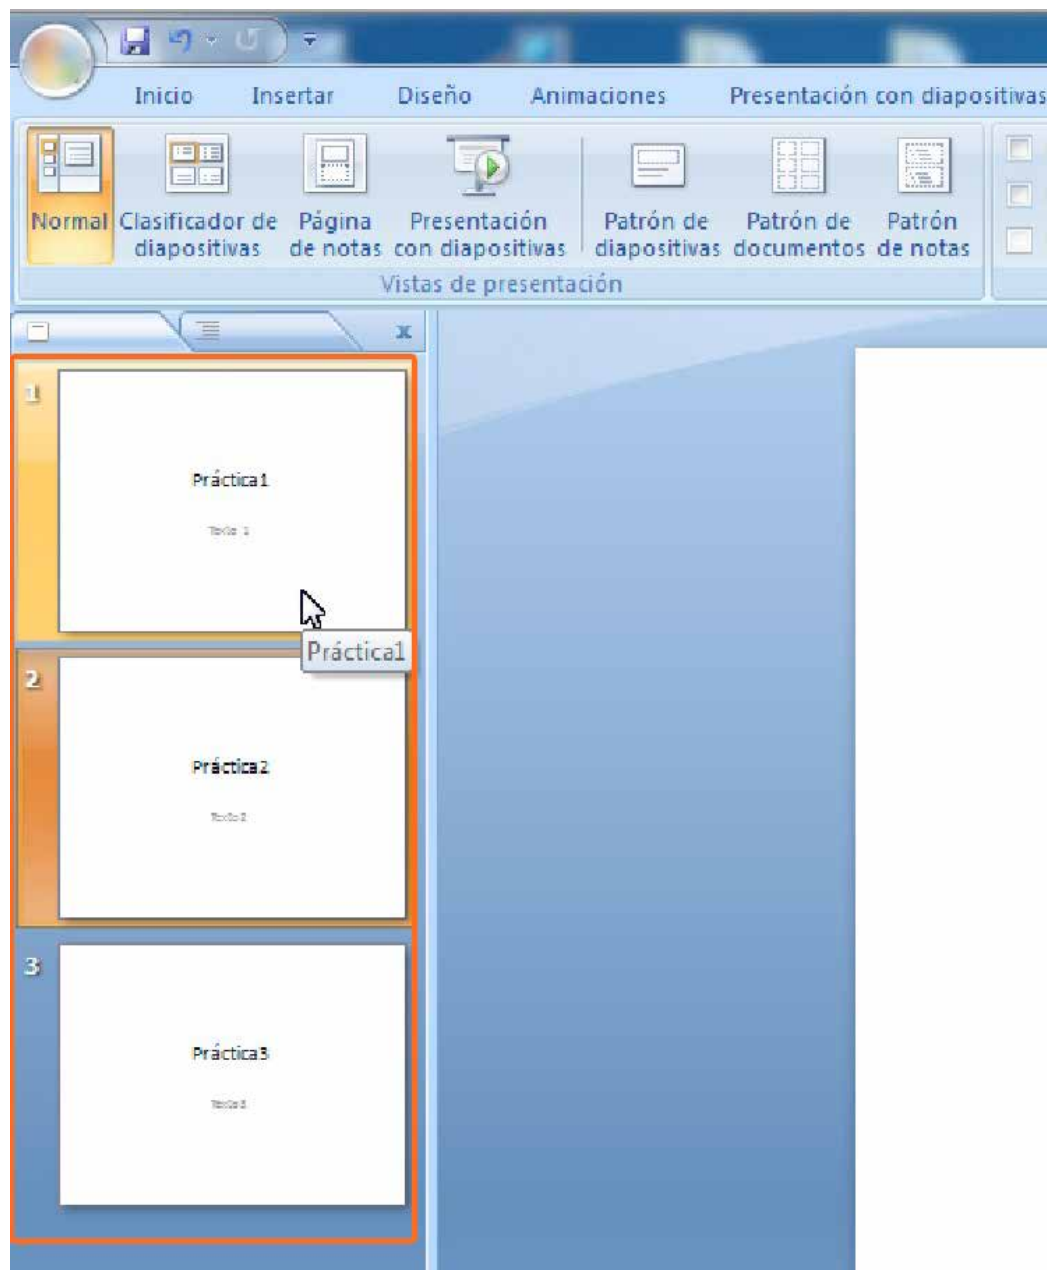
Inicio Insertar Diseño Animaciones Presentación con diapositivas

Normal
Clasificador de diapositivas
Página de notas
Presentación con diapositivas
Patrón de diapositivas
Patrón de documentos
Patrón de notas

Vistas de presentación

x

1
Práctica1
Texto 1

Práctica1

2
Práctica2
Texto 2

3
Práctica3
Texto 3